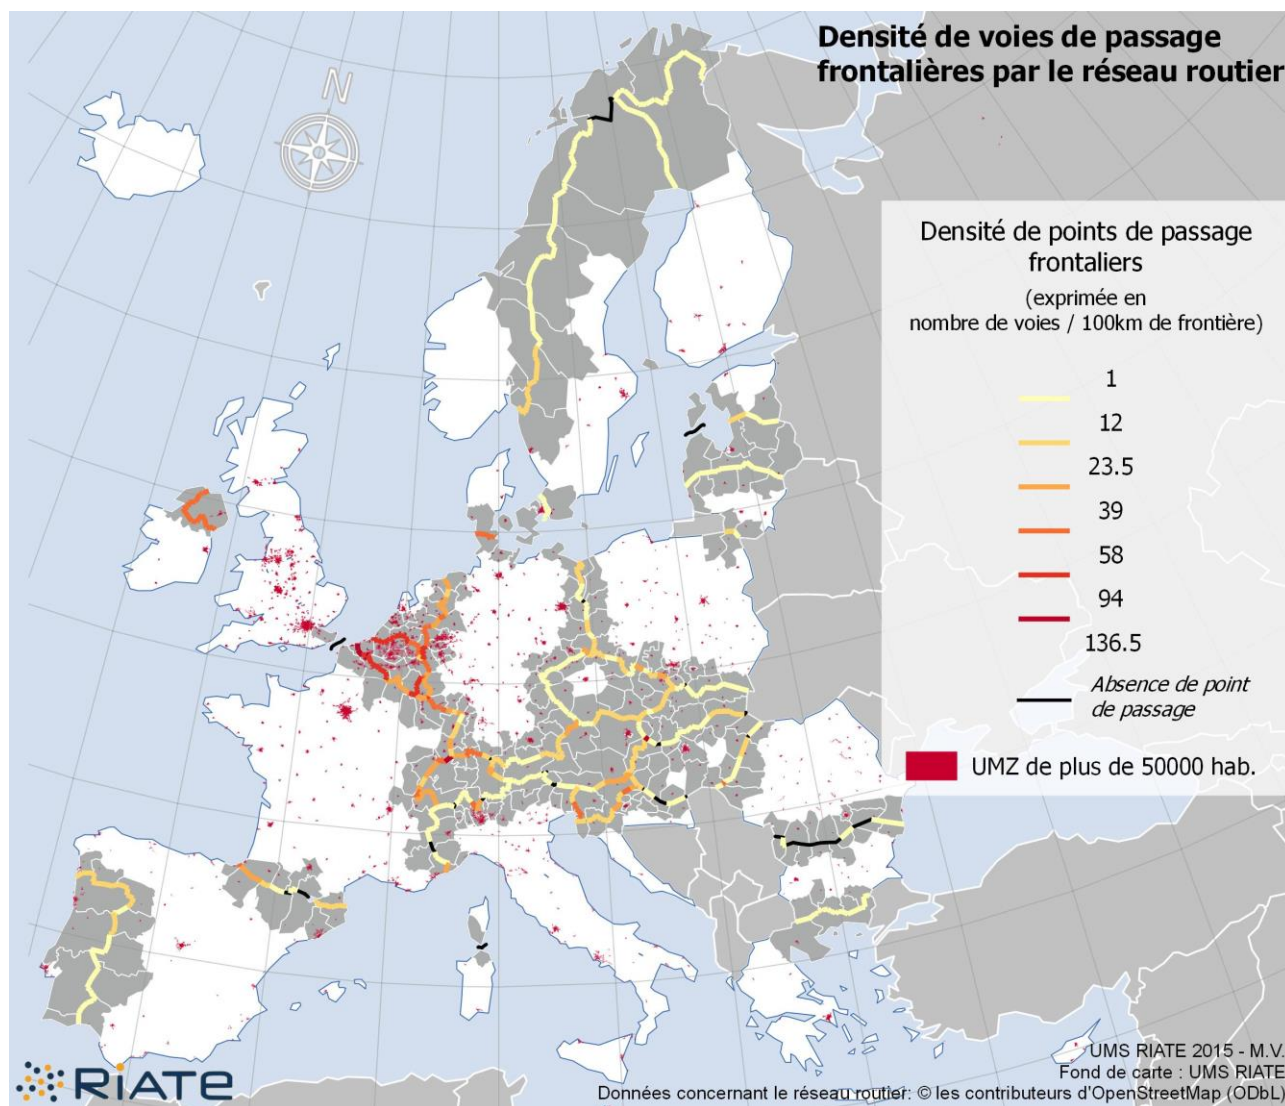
Densité de voies de passage frontalières par le réseau routier

N

Densité de points de passage frontaliers

(exprimée en nombre de voies / 100km de frontière)

1
12
23.5
39
58
94
136.5

Absence de point de passage

UMZ de plus de 50000 hab.

RiATE

UMS RIATE 2015 - M.V.
Fond de carte : UMS RIATE
Données concernant le réseau routier: © les contributeurs d'OpenStreetMap (ODbL)